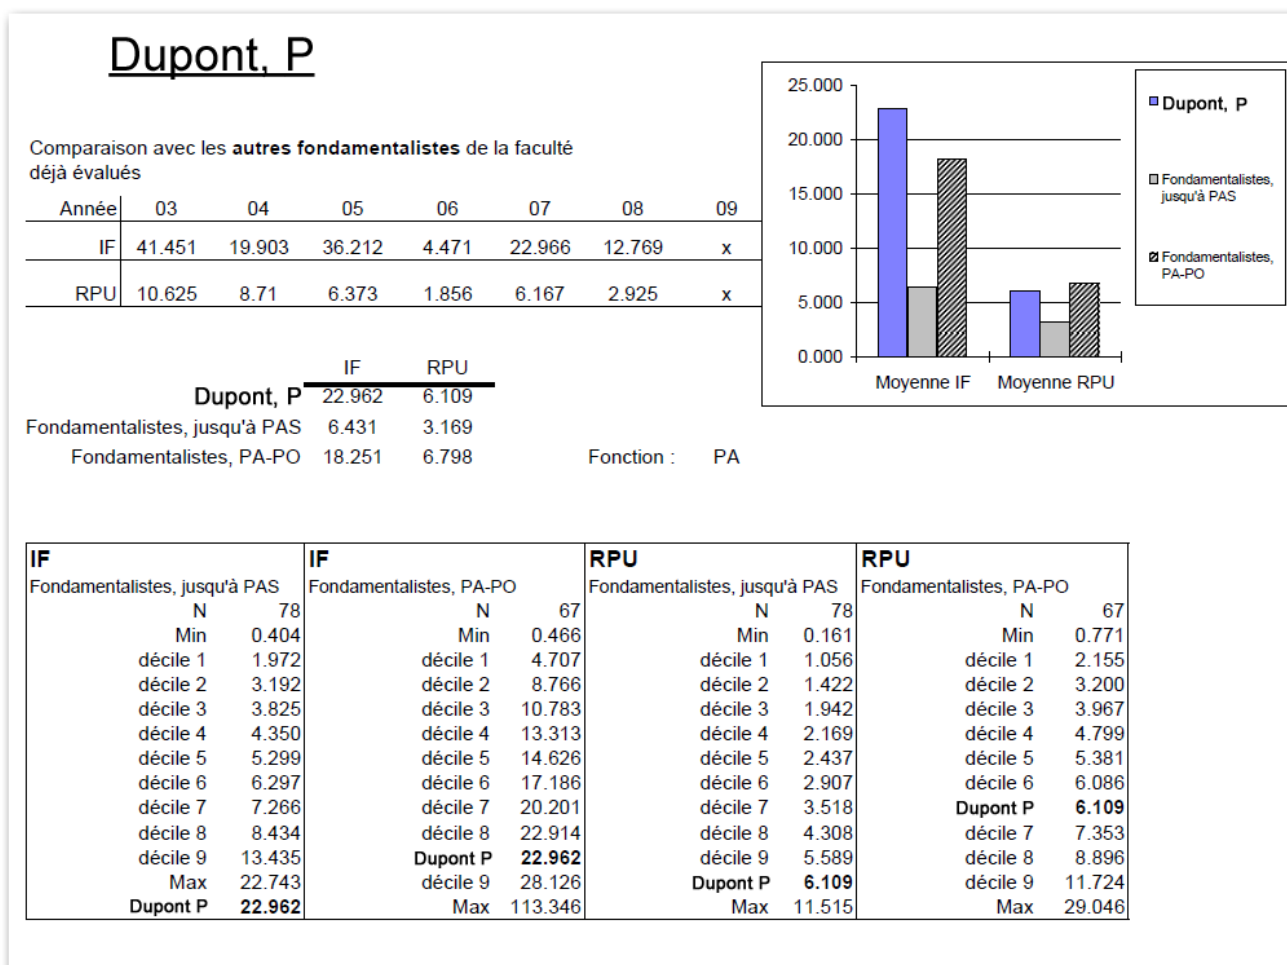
Dupont, P

Comparaison avec les **autres fondamentalistes** de la faculté déjà évalués

| Année | 03 | 04 | 05 | 06 | 07 | 08 | 09 |
|---|---|---|---|---|---|---|---|
| IF | 41.451 | 19.903 | 36.212 | 4.471 | 22.966 | 12.769 | x |
| RPU | 10.625 | 8.71 | 6.373 | 1.856 | 6.167 | 2.925 | x |

25.000
20.000
15.000
10.000
5.000
0.000
Moyenne IF
Moyenne RPU
Dupont, P
Fondamentalistes, jusqu'à PAS
Fondamentalistes, PA-PO

| | IF | RPU |
|---|---|---|
| Dupont, P | 22.962 | 6.109 |
| Fondamentalistes, jusqu'à PAS | 6.431 | 3.169 |
| Fondamentalistes, PA-PO | 18.251 | 6.798 |

Fonction : PA

| IF | | IF | | RPU | | RPU | |
|---|---|---|---|---|---|---|---|
| Fondamentalistes, jusqu'à PAS | | Fondamentalistes, PA-PO | | Fondamentalistes, jusqu'à PAS | | Fondamentalistes, PA-PO | |
| N | 78 | N | 67 | N | 78 | N | 67 |
| Min | 0.404 | Min | 0.466 | Min | 0.161 | Min | 0.771 |
| décile 1 | 1.972 | décile 1 | 4.707 | décile 1 | 1.056 | décile 1 | 2.155 |
| décile 2 | 3.192 | décile 2 | 8.766 | décile 2 | 1.422 | décile 2 | 3.200 |
| décile 3 | 3.825 | décile 3 | 10.783 | décile 3 | 1.942 | décile 3 | 3.967 |
| décile 4 | 4.350 | décile 4 | 13.313 | décile 4 | 2.169 | décile 4 | 4.799 |
| décile 5 | 5.299 | décile 5 | 14.626 | décile 5 | 2.437 | décile 5 | 5.381 |
| décile 6 | 6.297 | décile 6 | 17.186 | décile 6 | 2.907 | décile 6 | 6.086 |
| décile 7 | 7.266 | décile 7 | 20.201 | décile 7 | 3.518 | **Dupont P** | **6.109** |
| décile 8 | 8.434 | décile 8 | 22.914 | décile 8 | 4.308 | décile 7 | 7.353 |
| décile 9 | 13.435 | **Dupont P** | **22.962** | décile 9 | 5.589 | décile 8 | 8.896 |
| Max | 22.743 | décile 9 | 28.126 | **Dupont P** | **6.109** | décile 9 | 11.724 |
| **Dupont P** | **22.962** | Max | 113.346 | Max | 11.515 | Max | 29.046 |